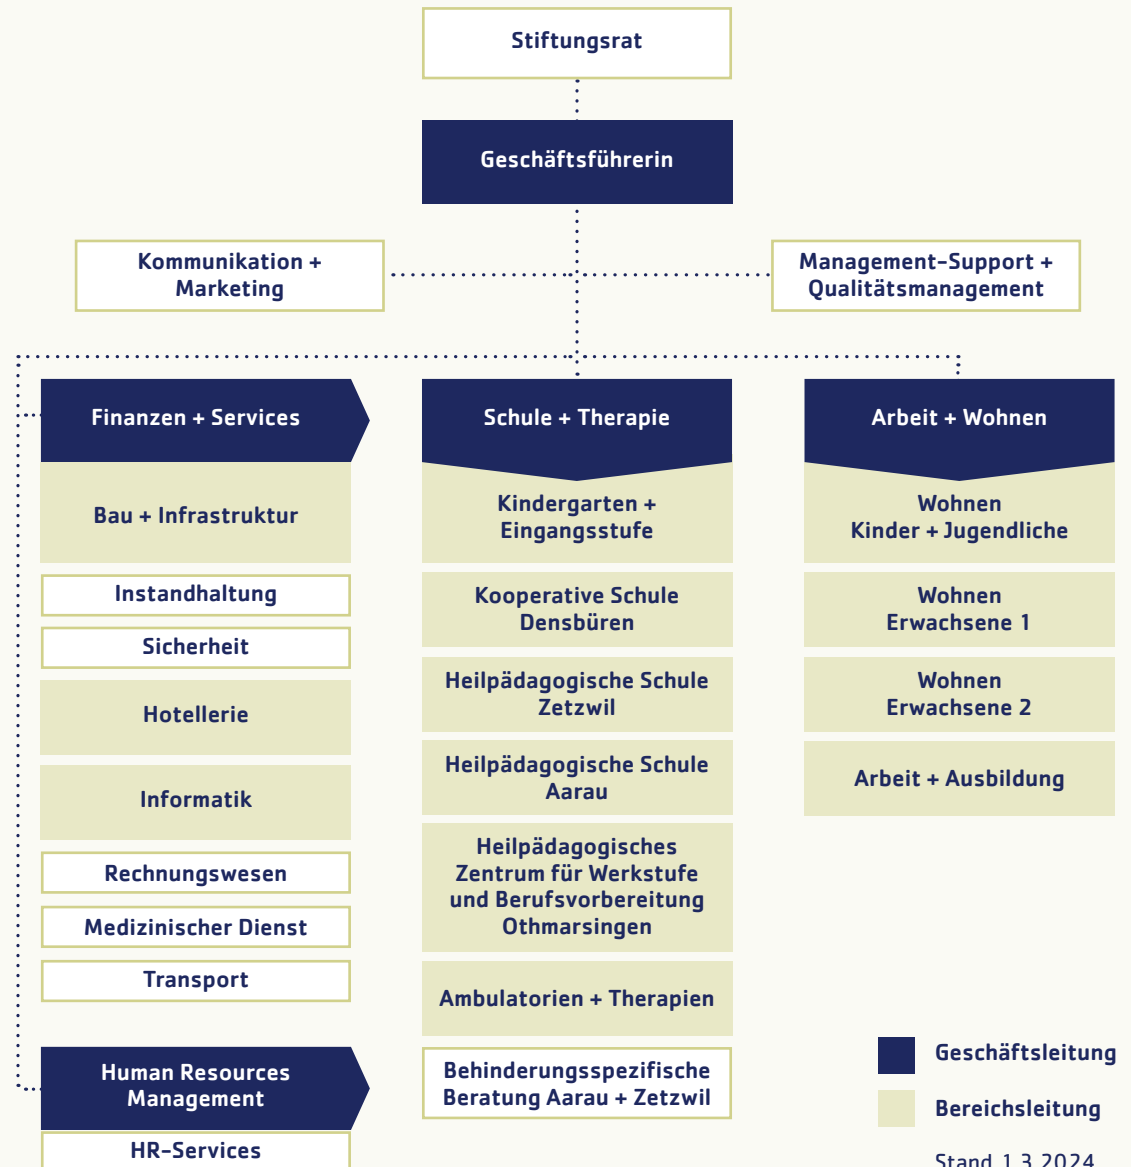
Stiftungsrat

Geschäftsführerin

Kommunikation + Marketing

Management-Support + Qualitätsmanagement

Finanzen + Services

Bau + Infrastruktur

Instandhaltung

Sicherheit

Hotellerie

Informatik

Rechnungswesen

Medizinischer Dienst

Transport

Human Resources Management

HR-Services

Schule + Therapie

Kindergarten + Eingangsstufe

Kooperative Schule Densbüren

Heilpädagogische Schule Zetzwil

Heilpädagogische Schule Aarau

Heilpädagogisches Zentrum für Werkstufe und Berufsvorbereitung Othmarsingen

Ambulatorien + Therapien

Behinderungsspezifische Beratung Aarau + Zetzwil

Arbeit + Wohnen

Wohnen Kinder + Jugendliche

Wohnen Erwachsene 1

Wohnen Erwachsene 2

Arbeit + Ausbildung

Geschäftsleitung

Bereichsleitung

Stand 1.3.2024